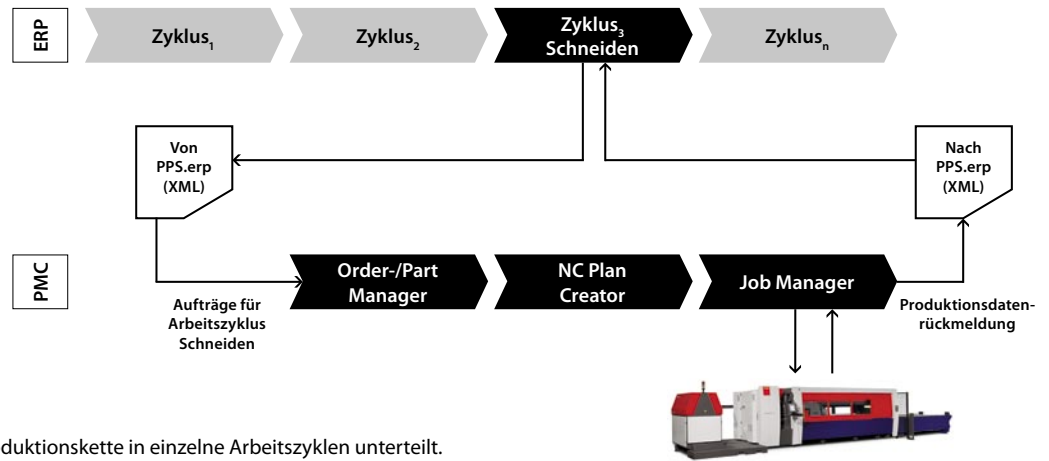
ERP

Zyklus$_1$

Zyklus$_2$

Zyklus$_3$ Schneiden

Zyklus$_n$

Von PPS.erp (XML)

Nach PPS.erp (XML)

PMC

Order-/Part Manager

NC Plan Creator

Job Manager

Aufträge für Arbeitszyklus Schneiden

Produktionsdatenrückmeldung

duktionskette in einzelne Arbeitszyklen unterteilt.